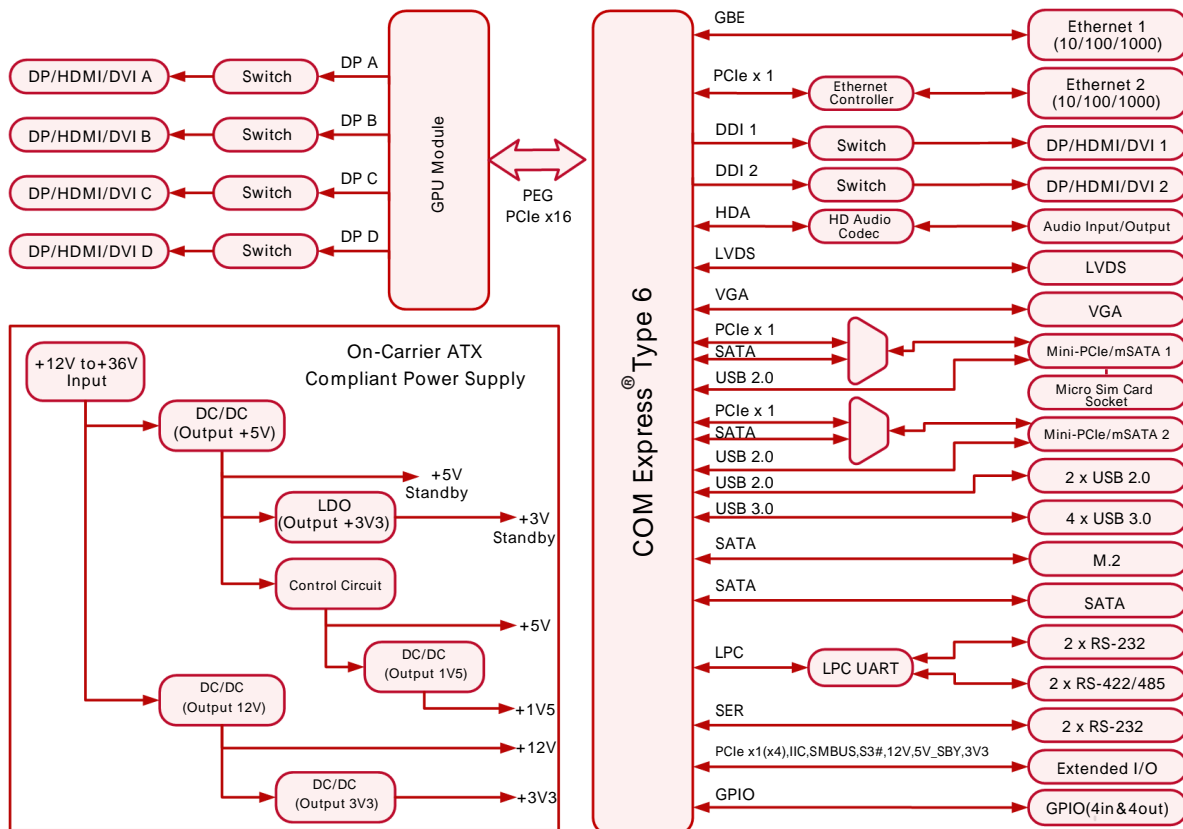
DP/HDMI/DVI A
Switch
DP A
DP/HDMI/DVI B
Switch
DP B
DP/HDMI/DVI C
Switch
DP C
DP/HDMI/DVI D
Switch
DP D
GPU Module
PEG
PCIe x16

On-Carrier ATX Compliant Power Supply
+12V to+36V Input
DC/DC (Output +5V)
+5V Standby
LDO (Output +3V3)
+3V Standby
Control Circuit
+5V
DC/DC (Output 1V5)
+1V5
DC/DC (Output 12V)
+12V
DC/DC (Output 3V3)
+3V3

COM Express® Type 6

GBE
Ethernet 1 (10/100/1000)
PCIe x 1
Ethernet Controller
Ethernet 2 (10/100/1000)
DDI 1
Switch
DP/HDMI/DVI 1
DDI 2
Switch
DP/HDMI/DVI 2
HDA
HD Audio Codec
Audio Input/Output
LVDS
LVDS
VGA
VGA
PCIe x 1
SATA
USB 2.0
Mini-PCIe/mSATA 1
Micro Sim Card Socket
PCIe x 1
SATA
USB 2.0
Mini-PCIe/mSATA 2
USB 2.0
2 x USB 2.0
USB 3.0
4 x USB 3.0
SATA
M.2
SATA
SATA
LPC
LPC UART
2 x RS-232
2 x RS-422/485
SER
2 x RS-232
PCIe x1(x4),IIC,SMBUS,S3#,12V,5V_SBY,3V3
Extended I/O
GPIO
GPIO(4in&4out)